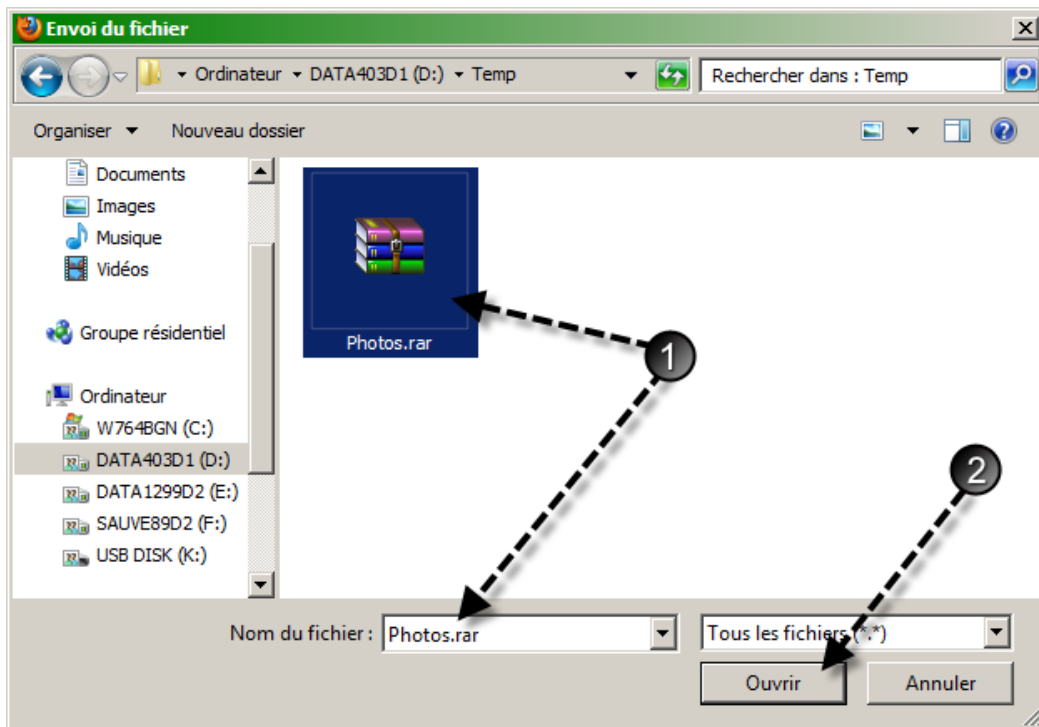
Envoi du fichier

Ordinateur ▸ DATA403D1 (D:) ▸ Temp

Rechercher dans : Temp

Organiser ▾ Nouveau dossier

Documents
Images
Musique
Vidéos

Groupe résidentiel

Ordinateur
W764BGN (C:)
DATA403D1 (D:)
DATA1299D2 (E:)
SAUVE89D2 (F:)
USB DISK (K:)

Photos.rar

1

2

Nom du fichier : Photos.rar

Tous les fichiers (*.*)

Ouvrir

Annuler